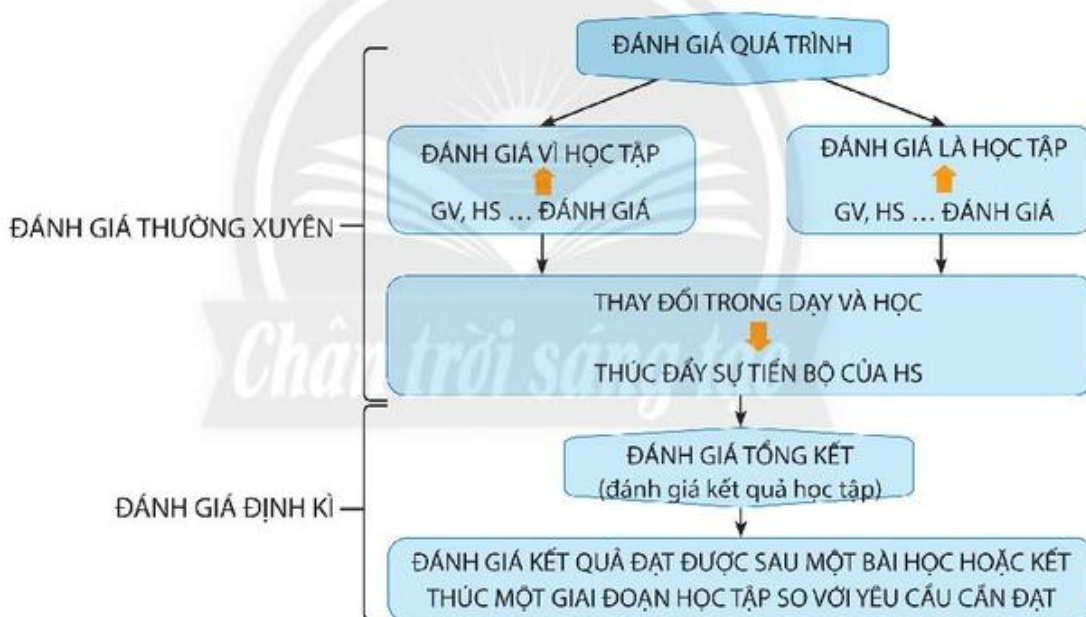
ĐÁNH GIÁ QUÁ TRÌNH

ĐÁNH GIÁ VÌ HỌC TẬP

GV, HS … ĐÁNH GIÁ

ĐÁNH GIÁ LÀ HỌC TẬP

GV, HS … ĐÁNH GIÁ

ĐÁNH GIÁ THƯỜNG XUYÊN

THAY ĐỔI TRONG DẠY VÀ HỌC

THÚC ĐẨY SỰ TIẾN BỘ CỦA HS

Chân trời sáng tạo

ĐÁNH GIÁ TỔNG KẾT
(đánh giá kết quả học tập)

ĐÁNH GIÁ ĐỊNH KÌ

ĐÁNH GIÁ KẾT QUẢ ĐẠT ĐƯỢC SAU MỘT BÀI HỌC HOẶC KẾT THÚC MỘT GIAI ĐOẠN HỌC TẬP SO VỚI YÊU CẦU CẦN ĐẠT